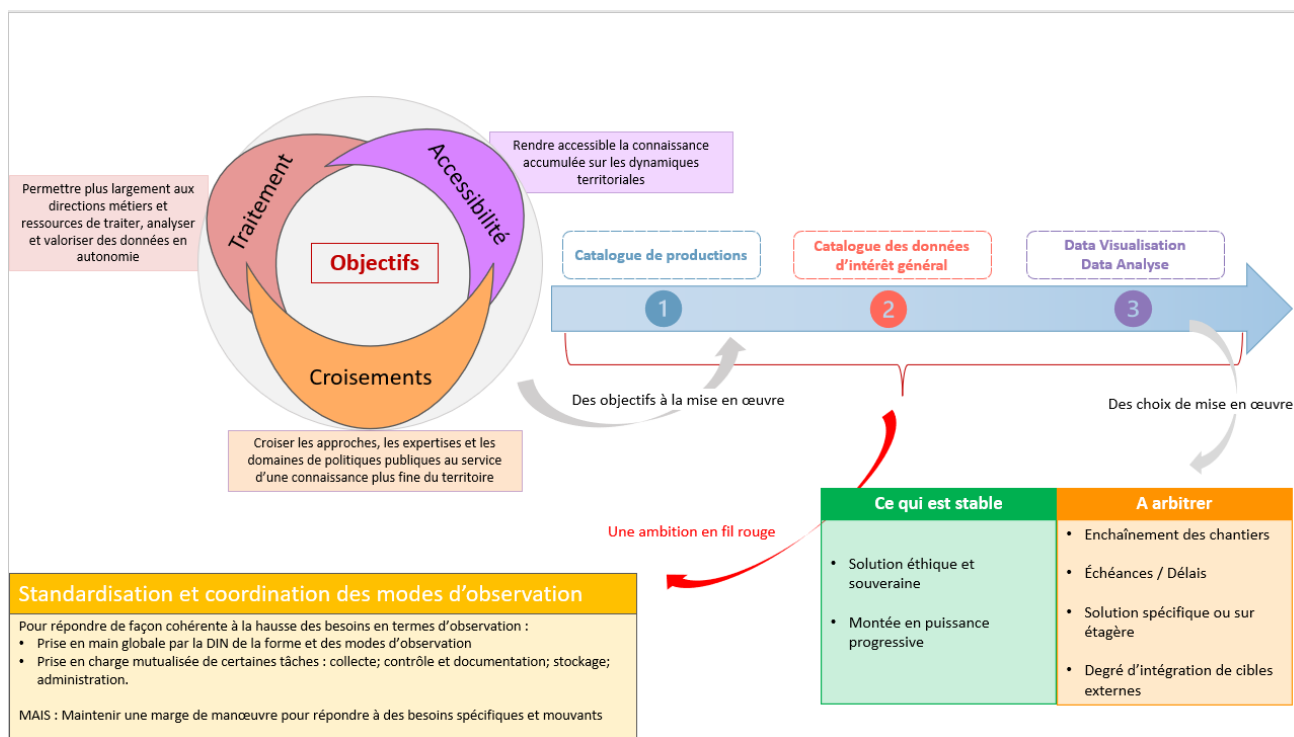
Permettre plus largement aux directions métiers et ressources de traiter, analyser et valoriser des données en autonomie

Traitement

Accessibilité

Rendre accessible la connaissance accumulée sur les dynamiques territoriales

Objectifs

Croisements

Croiser les approches, les expertises et les domaines de politiques publiques au service d'une connaissance plus fine du territoire

Catalogue de productions

Catalogue des données d'intérêt général

Data Visualisation
Data Analyse

1

2

3

Des objectifs à la mise en œuvre

Des choix de mise en œuvre

Une ambition en fil rouge

| Ce qui est stable | A arbitrer |
|---|---|
| • Solution éthique et souveraine<br>• Montée en puissance progressive | • Enchaînement des chantiers<br>• Échéances / Délais<br>• Solution spécifique ou sur étagère<br>• Degré d'intégration de cibles externes |

Standardisation et coordination des modes d'observation

Pour répondre de façon cohérente à la hausse des besoins en termes d'observation :
• Prise en main globale par la DIN de la forme et des modes d'observation
• Prise en charge mutualisée de certaines tâches : collecte; contrôle et documentation; stockage; administration.

MAIS : Maintenir une marge de manœuvre pour répondre à des besoins spécifiques et mouvants